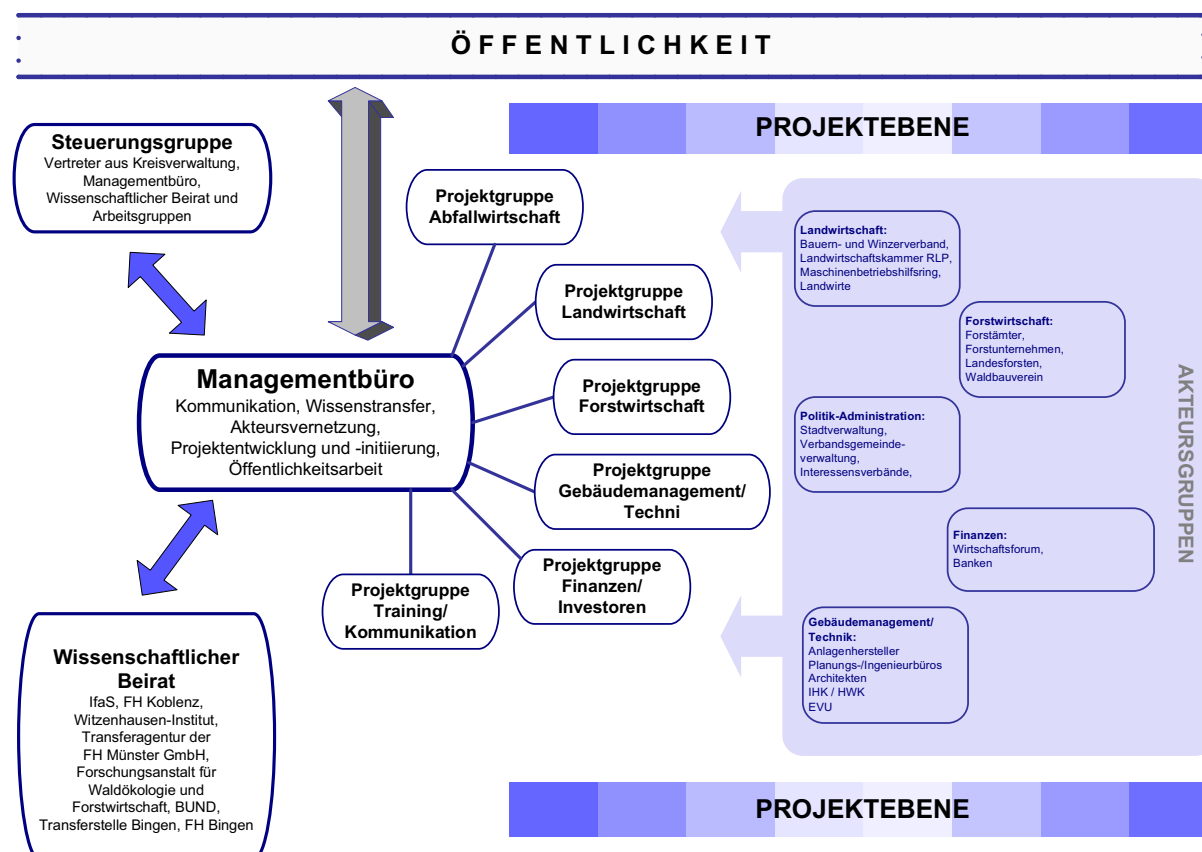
ÖFFENTLICHKEIT

Steuerungsgruppe
Vertreter aus Kreisverwaltung, Managementbüro, Wissenschaftlicher Beirat und Arbeitsgruppen

PROJEKTEBENE

Projektgruppe Abfallwirtschaft

Projektgruppe Landwirtschaft

Projektgruppe Forstwirtschaft

Projektgruppe Gebäudemanagement/ Techni

Projektgruppe Finanzen/ Investoren

Projektgruppe Training/ Kommunikation

Managementbüro
Kommunikation, Wissenstransfer, Akteursvernetzung, Projektentwicklung und -initiierung, Öffentlichkeitsarbeit

Wissenschaftlicher Beirat
IfaS, FH Koblenz, Witzenhausen-Institut, Transferagentur der FH Münster GmbH, Forschungsanstalt für Waldökologie und Forstwirtschaft, BUND, Transferstelle Bingen, FH Bingen

Landwirtschaft:
Bauern- und Winzerverband, Landwirtschaftskammer RLP, Maschinenbetriebshilfsring, Landwirte

Forstwirtschaft:
Forstämter, Forstunternehmen, Landesforsten, Waldbauverein

Politik-Administration:
Stadtverwaltung, Verbandsgemeindeverwaltung, Interessensverbände,

Finanzen:
Wirtschaftsforum, Banken

Gebäudemanagement/ Technik:
Anlagenhersteller
Planungs-/Ingenieurbüros
Architekten
IHK / HWK
EVU

AKTEURSGRUPPEN

PROJEKTEBENE